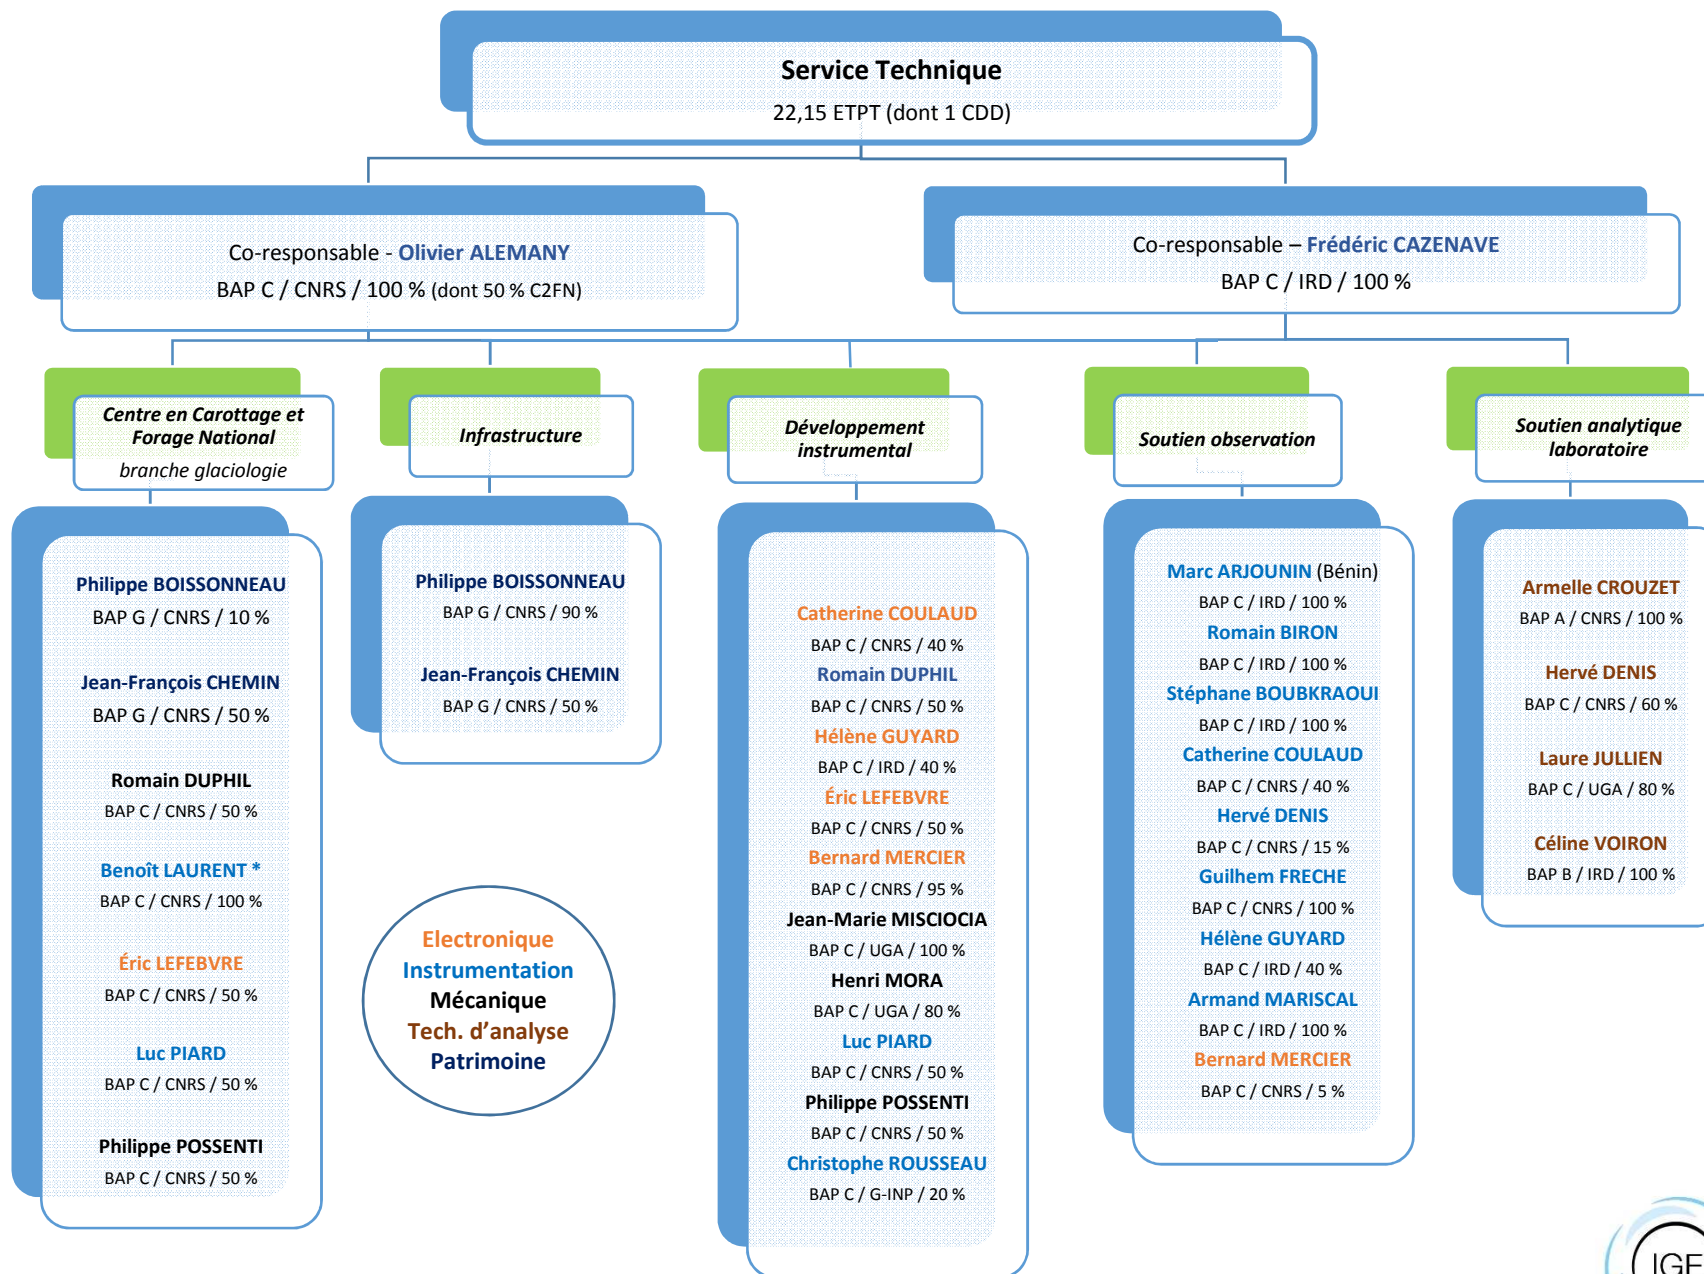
Service Technique
22,15 ETPT (dont 1 CDD)

Co-responsable - Olivier ALEMANY
BAP C / CNRS / 100 % (dont 50 % C2FN)

Co-responsable – Frédéric CAZENAVE
BAP C / IRD / 100 %

Centre en Carottage et Forage National
branche glaciologie

Philippe BOISSONNEAU
BAP G / CNRS / 10 %

Jean-François CHEMIN
BAP G / CNRS / 50 %

Romain DUPHIL
BAP C / CNRS / 50 %

Benoît LAURENT *
BAP C / CNRS / 100 %

Éric LEFEBVRE
BAP C / CNRS / 50 %

Luc PIARD
BAP C / CNRS / 50 %

Philippe POSSENTI
BAP C / CNRS / 50 %

Infrastructure

Philippe BOISSONNEAU
BAP G / CNRS / 90 %

Jean-François CHEMIN
BAP G / CNRS / 50 %

Electronique
Instrumentation
Mécanique
Tech. d'analyse
Patrimoine

Développement instrumental

Catherine COULAUD
BAP C / CNRS / 40 %
Romain DUPHIL
BAP C / CNRS / 50 %
Hélène GUYARD
BAP C / IRD / 40 %
Éric LEFEBVRE
BAP C / CNRS / 50 %
Bernard MERCIER
BAP C / CNRS / 95 %
Jean-Marie MISCIOCIA
BAP C / UGA / 100 %
Henri MORA
BAP C / UGA / 80 %
Luc PIARD
BAP C / CNRS / 50 %
Philippe POSSENTI
BAP C / CNRS / 50 %
Christophe ROUSSEAU
BAP C / G-INP / 20 %

Soutien observation

Marc ARJOUNIN (Bénin)
BAP C / IRD / 100 %
Romain BIRON
BAP C / IRD / 100 %
Stéphane BOUBKRAOUI
BAP C / IRD / 100 %
Catherine COULAUD
BAP C / CNRS / 40 %
Hervé DENIS
BAP C / CNRS / 15 %
Guilhem FRECHE
BAP C / CNRS / 100 %
Hélène GUYARD
BAP C / IRD / 40 %
Armand MARISCAL
BAP C / IRD / 100 %
Bernard MERCIER
BAP C / CNRS / 5 %

Soutien analytique laboratoire

Armelle CROUZET
BAP A / CNRS / 100 %
Hervé DENIS
BAP C / CNRS / 60 %
Laure JULLIEN
BAP C / UGA / 80 %
Céline VOIRON
BAP B / IRD / 100 %

IGE